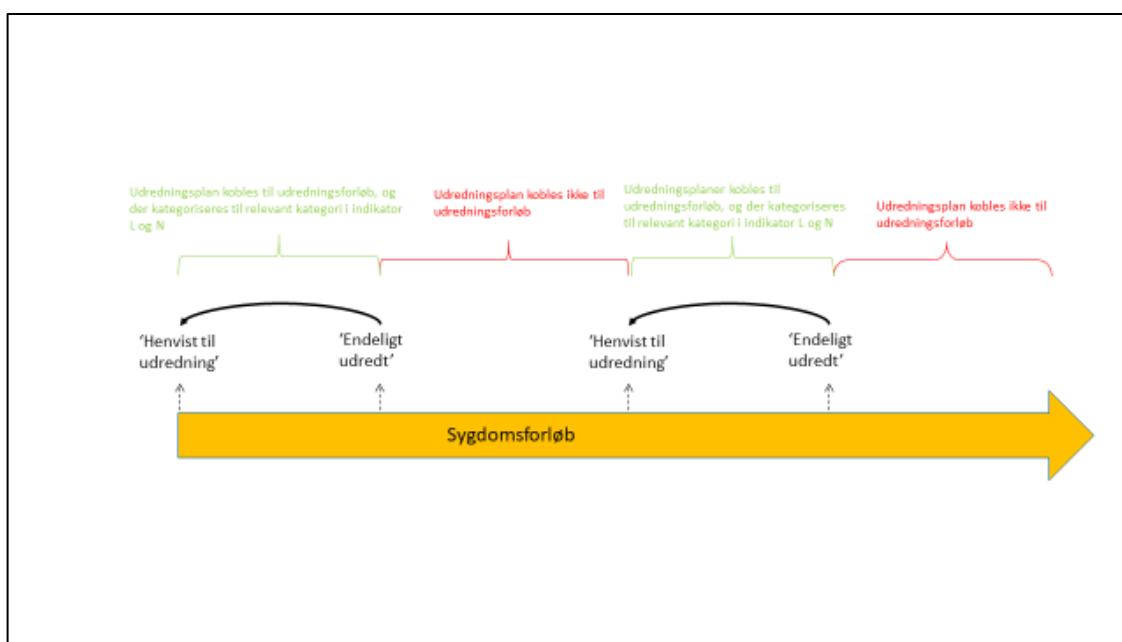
Udredningsplan kobles til udredningsforløb, og der kategoriseres til relevant kategori i indikator L og N

Udredningsplan kobles ikke til udredningsforløb

Udredningsplaner kobles til udredningsforløb, og der kategoriseres til relevant kategori i indikator L og N

Udredningsplan kobles ikke til udredningsforløb

'Henvist til udredning'

'Endeligt udredt'

'Henvist til udredning'

'Endeligt udredt'

Sygdomsforløb